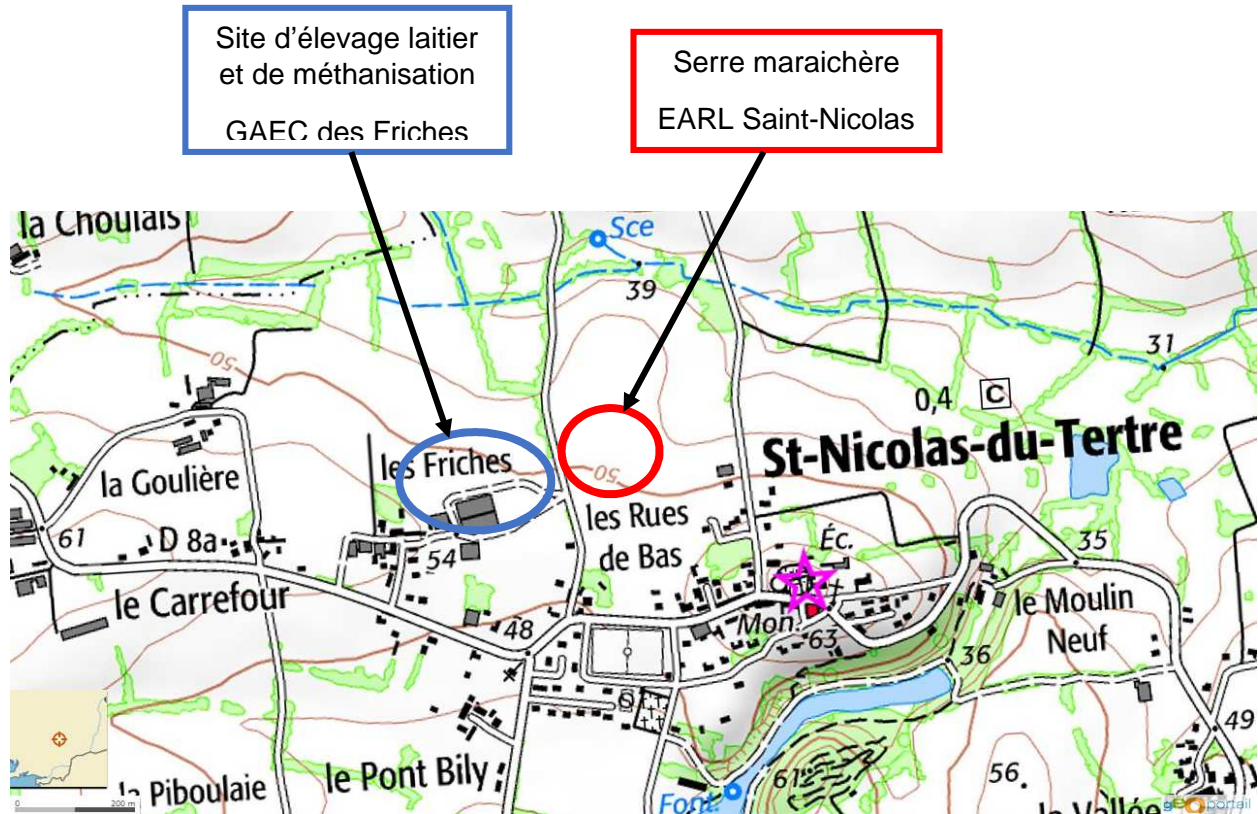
Site d'élevage laitier et de méthanisation

GAEC des Friches

Serre maraichère

EARL Saint-Nicolas

la Choulais

Sce

39

31

50

0,4

C

St-Nicolas-du-Tertre

les Friches

50

la Goulière

61

D 8a

54

les Rues de Bas

Éc.

35

le Carrefour

48

Mon.

63

le Moulin Neuf

36

49

la Piboulaie

le Pont Bily

61

56

Font.

la Vallée

0

200 m

geoportail